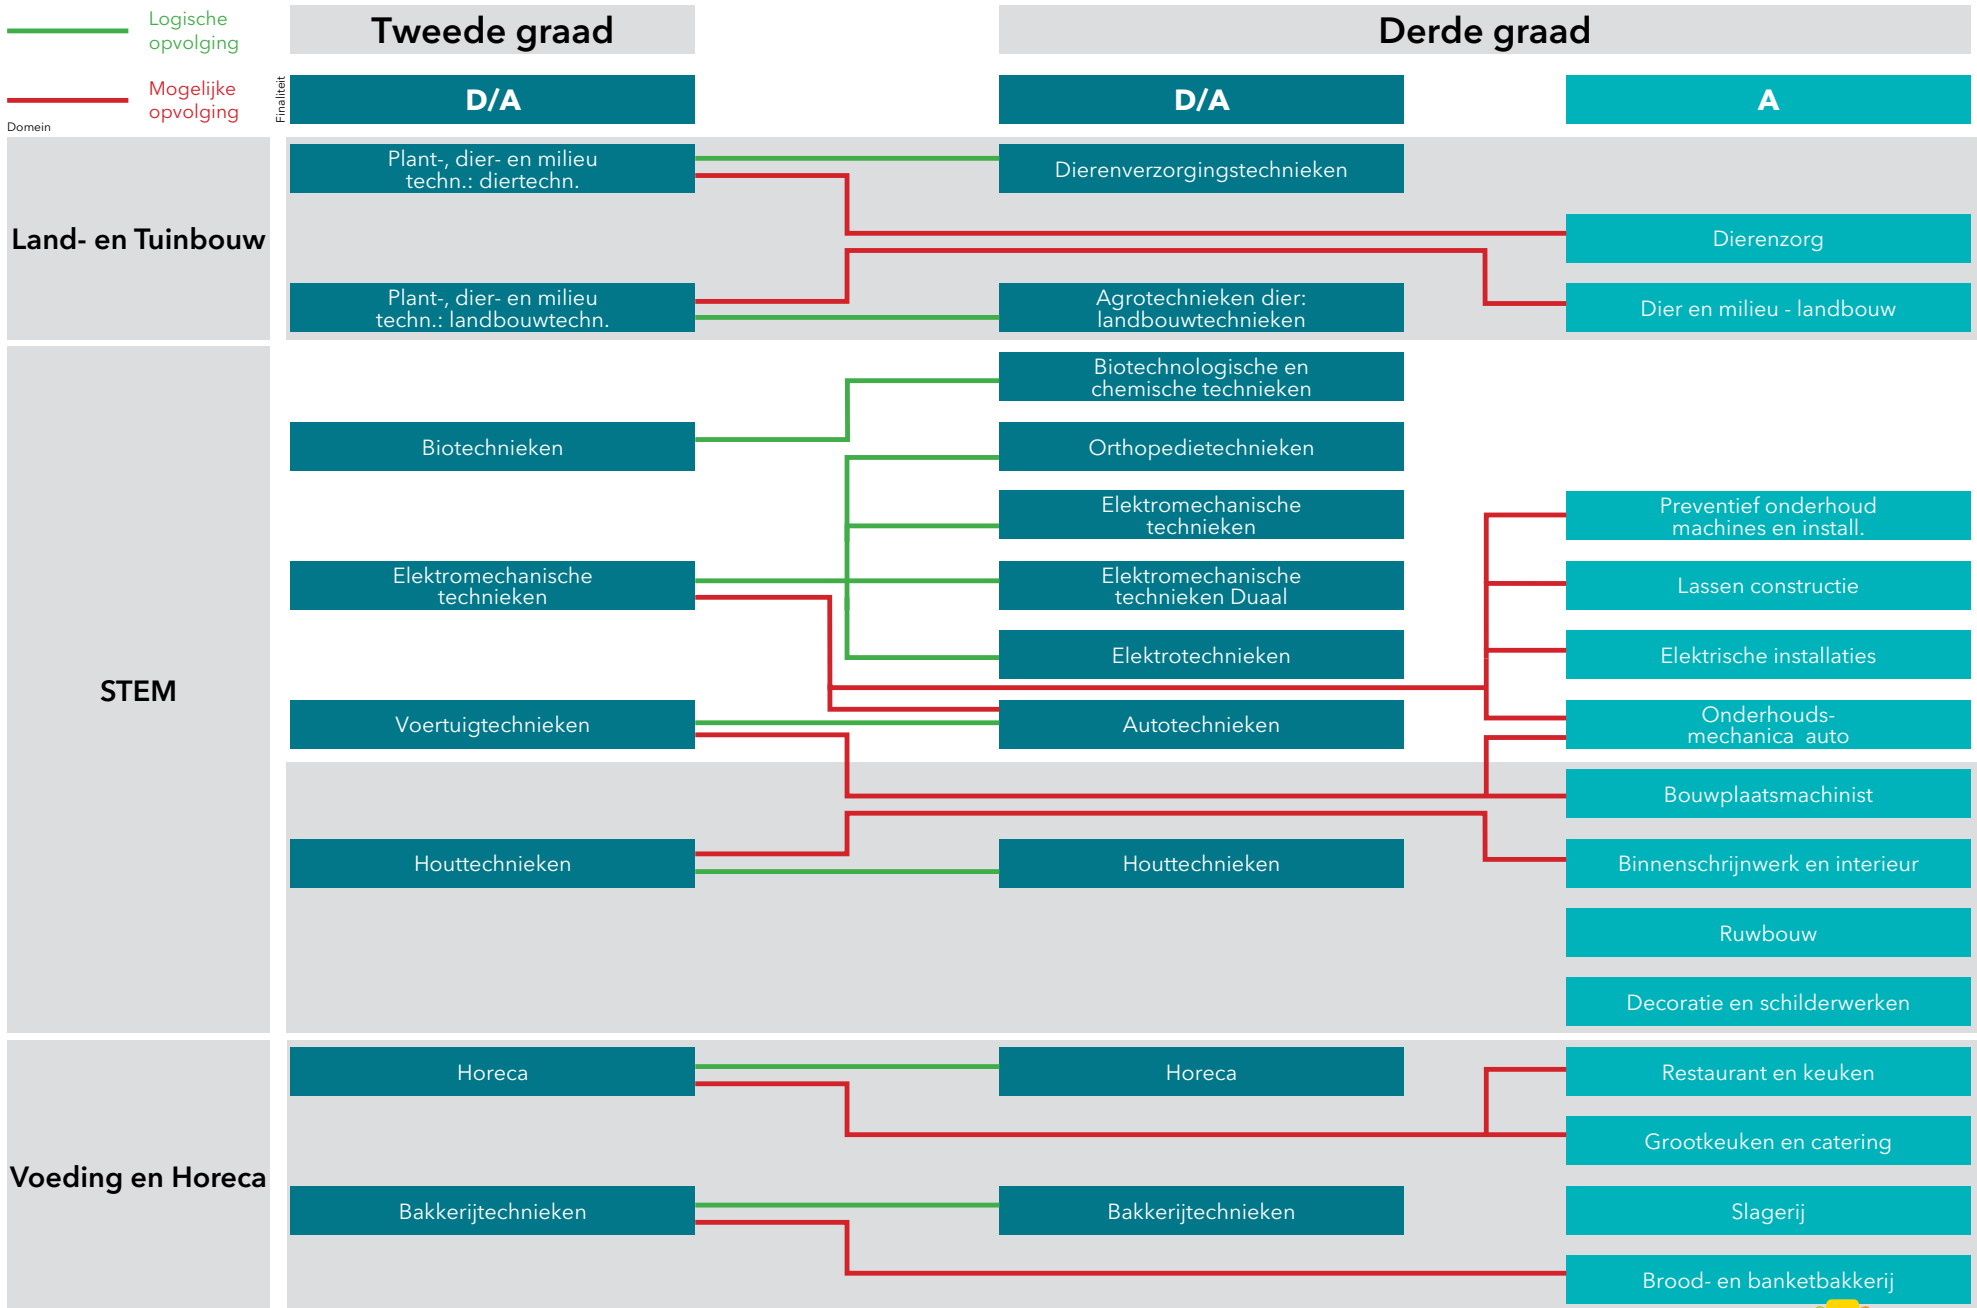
Logische opvolging

Mogelijke opvolging

Domein

Finaliteit

Tweede graad

Derde graad

D/A

D/A

A

Land- en Tuinbouw

Plant-, dier- en milieu techn.: diertechn.

Dierenverzorgingstechnieken

Dierenzorg

Plant-, dier- en milieu techn.: landbouwtechn.

Agrotechnieken dier: landbouwtechnieken

Dier en milieu - landbouw

STEM

Biotechnologische en chemische technieken

Biotechnieken

Orthopedietechnieken

Elektromechanische technieken

Preventief onderhoud machines en install.

Elektromechanische technieken

Elektromechanische technieken Duaal

Lassen constructie

Elektrotechnieken

Elektrische installaties

Voertuigtechnieken

Autotechnieken

Onderhouds-mechanica auto

Bouwplaatsmachinist

Houttechnieken

Houttechnieken

Binnenschrijnwerk en interieur

Ruwbouw

Decoratie en schilderwerken

Voeding en Horeca

Horeca

Horeca

Restaurant en keuken

Grootkeuken en catering

Bakkerijtechnieken

Bakkerijtechnieken

Slagerij

Brood- en banketbakkerij